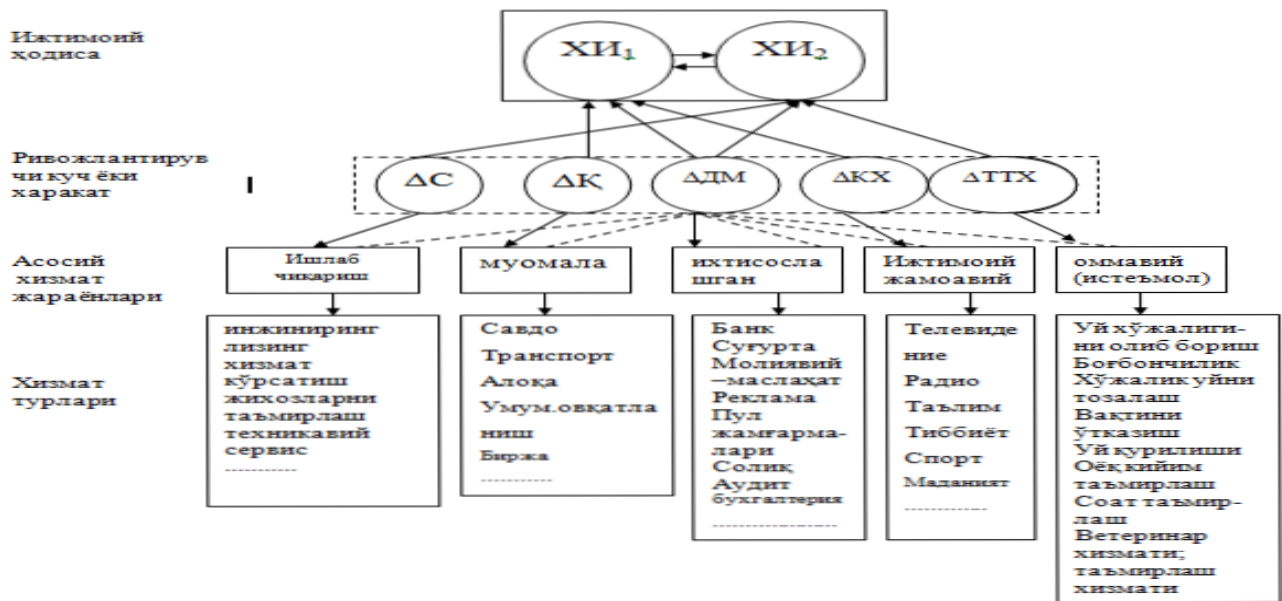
Ижтимоий ҳодиса

$ХИ_1$

$ХИ_2$

Ривожлантирувчи куч ёки ҳаракат

I

ΔС

ΔҚ

ΔДМ

ΔКХ

ΔТТХ

Асосий хизмат жараёнлари

Ишлаб чиқариш

муомала

ихтисослашган

Ижтимоий жамоавий

оммавий (истеъмол)

Хизмат турлари

инжиниринг лизинг хизмат кўрсатиш жихозларни таъмирлаш техникавий сервис
..........

Савдо
Транспорт
Алоқа
Умум.овқатланиш
Биржа
..........

Банк
Суғурта
Молиявий –маслаҳат
Реклама
Пул жамғармалари
Солиқ
Аудит
бухгалтерия
..........

Телевидение
Радио
Таълим
Тиббиёт
Спорт
Маданият
..........

Уй хўжалигини олиб бориш
Боғбончилик
Хўжалик уйни тозалаш
Вақтини ўтказиш
Уй қурилиши
Оёқ кийим таъмирлаш
Соат таъмирлаш
Ветеринар хизмати;
таъмирлаш хизмати